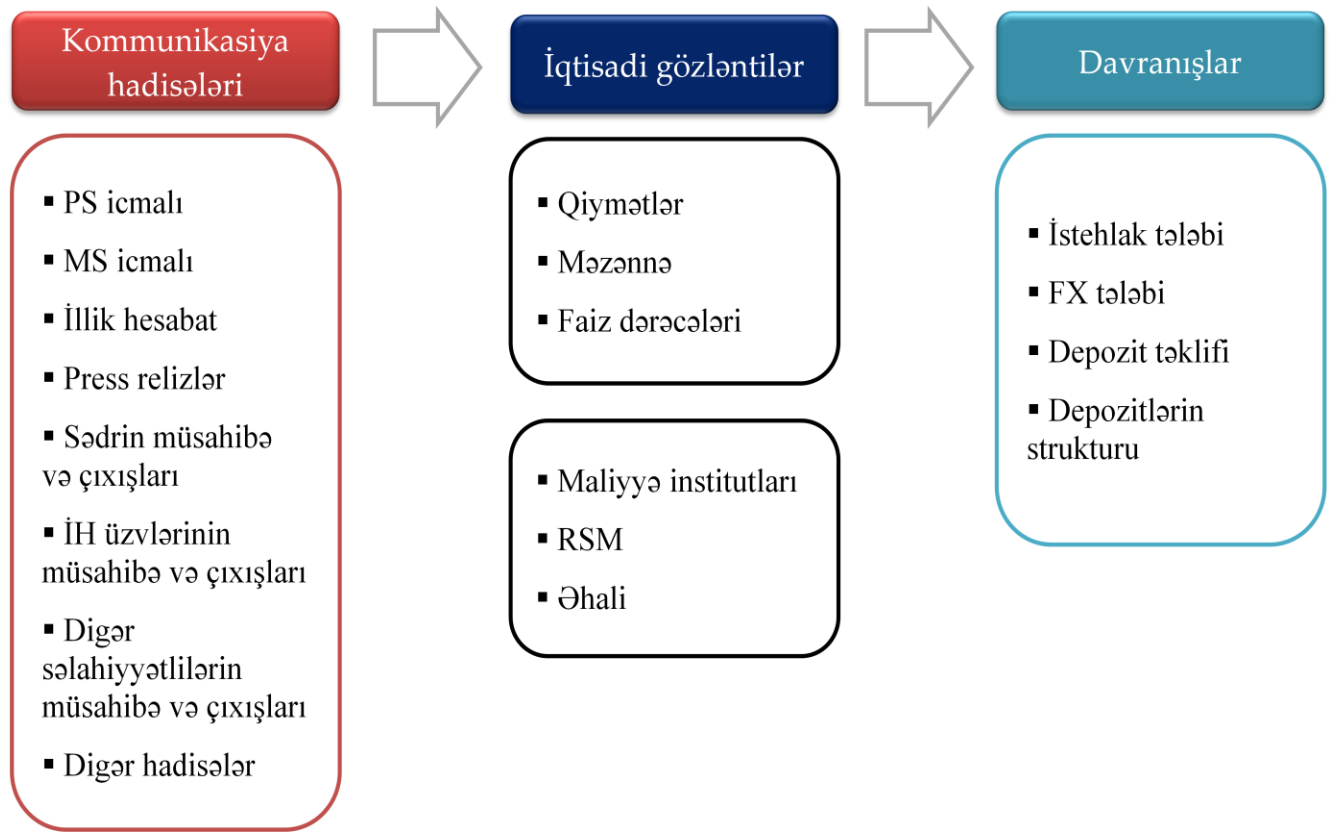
Kommunikasiya hadisələri

İqtisadi gözləntilər

Davranışlar

- PS icmalı
- MS icmalı
- İllik hesabat
- Press relizlər
- Sədrin müsahibə və çıxışları
- İH üzvlərinin müsahibə və çıxışları
- Digər səlahiyyətlilərin müsahibə və çıxışları
- Digər hadisələr

- Qiymətlər
- Məzənnə
- Faiz dərəcələri

- Maliyyə institutları
- RSM
- Əhali

- İstehlak tələbi
- FX tələbi
- Depozit təklifi
- Depozitlərin strukturu